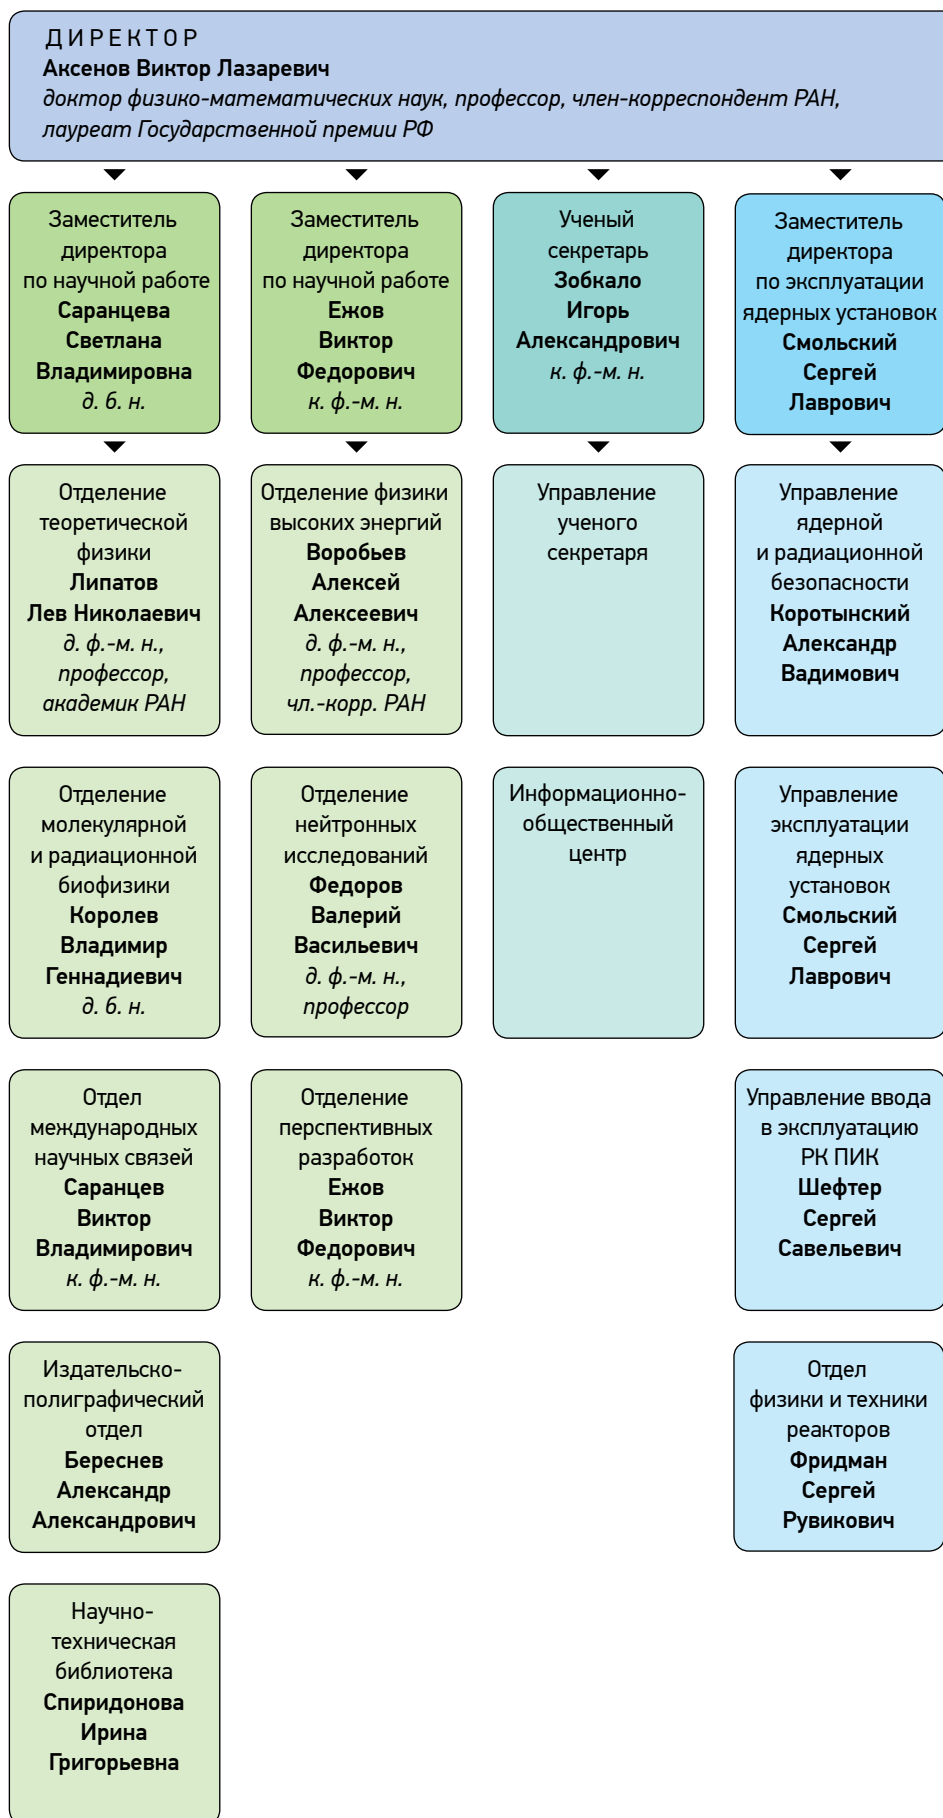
ДИРЕКТОР
Аксенов Виктор Лазаревич
доктор физико-математических наук, профессор, член-корреспондент РАН, лауреат Государственной премии РФ

Заместитель директора по научной работе Саранцева Светлана Владимировна д. б. н.

Отделение теоретической физики Липатов Лев Николаевич д. ф.-м. н., профессор, академик РАН

Отделение молекулярной и радиационной биофизики Королев Владимир Геннадиевич д. б. н.

Отдел международных научных связей Саранцев Виктор Владимирович к. ф.-м. н.

Издательско-полиграфический отдел Береснев Александр Александрович

Научно-техническая библиотека Спиридонова Ирина Григорьевна

Заместитель директора по научной работе Ежов Виктор Федорович к. ф.-м. н.

Отделение физики высоких энергий Воробьев Алексей Алексеевич д. ф.-м. н., профессор, чл.-корр. РАН

Отделение нейтронных исследований Федоров Валерий Васильевич д. ф.-м. н., профессор

Отделение перспективных разработок Ежов Виктор Федорович к. ф.-м. н.

Ученый секретарь Зобкало Игорь Александрович к. ф.-м. н.

Управление ученого секретаря

Информационно-общественный центр

Заместитель директора по эксплуатации ядерных установок Смольский Сергей Лаврович

Управление ядерной и радиационной безопасности Коротынский Александр Вадимович

Управление эксплуатации ядерных установок Смольский Сергей Лаврович

Управление ввода в эксплуатацию РК ПИК Шефтер Сергей Савельевич

Отдел физики и техники реакторов Фридман Сергей Рувикович